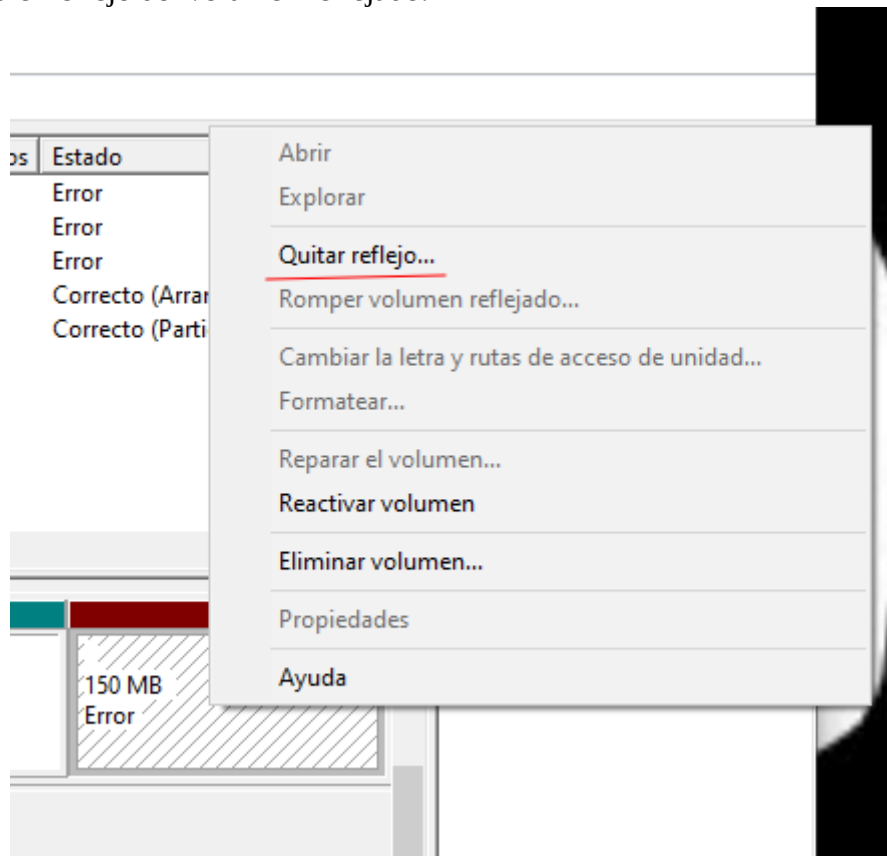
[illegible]

os | Estado
Error
Error
Error
Correcto (Arrar
Correcto (Parti

Abrir
Explorar
Quitar reflejo...
Romper volumen reflejado...
Cambiar la letra y rutas de acceso de unidad...
Formatear...
Reparar el volumen...
Reactivar volumen
Eliminar volumen...
Propiedades
Ayuda

150 MB
Error